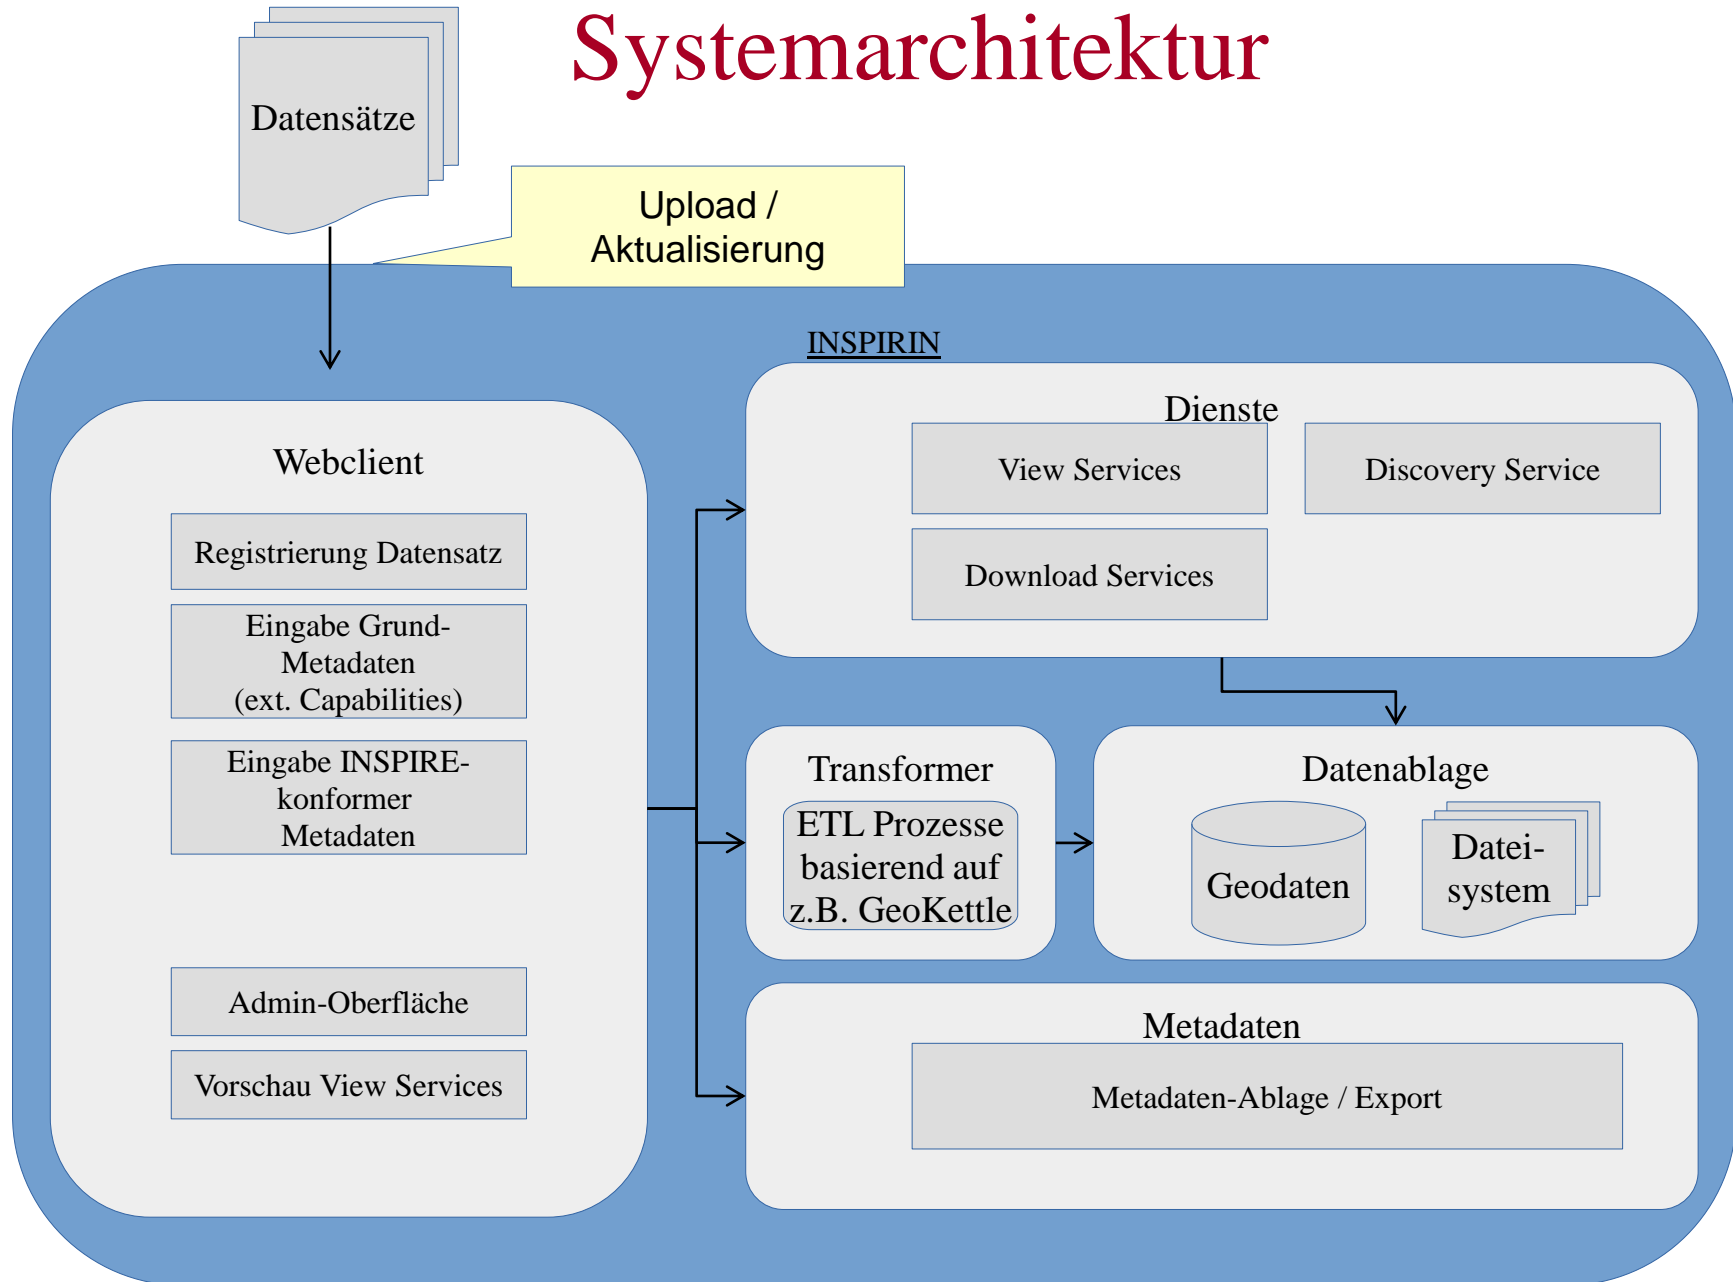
Systemarchitektur

Datensätze

Upload / Aktualisierung

INSPIRIN

Webclient

Registrierung Datensatz

Eingabe Grund-Metadaten (ext. Capabilities)

Eingabe INSPIRE-konformer Metadaten

Admin-Oberfläche

Vorschau View Services

Dienste

View Services

Discovery Service

Download Services

Transformer

ETL Prozesse basierend auf z.B. GeoKettle

Datenablage

Geodaten

Datei-system

Metadaten

Metadaten-Ablage / Export